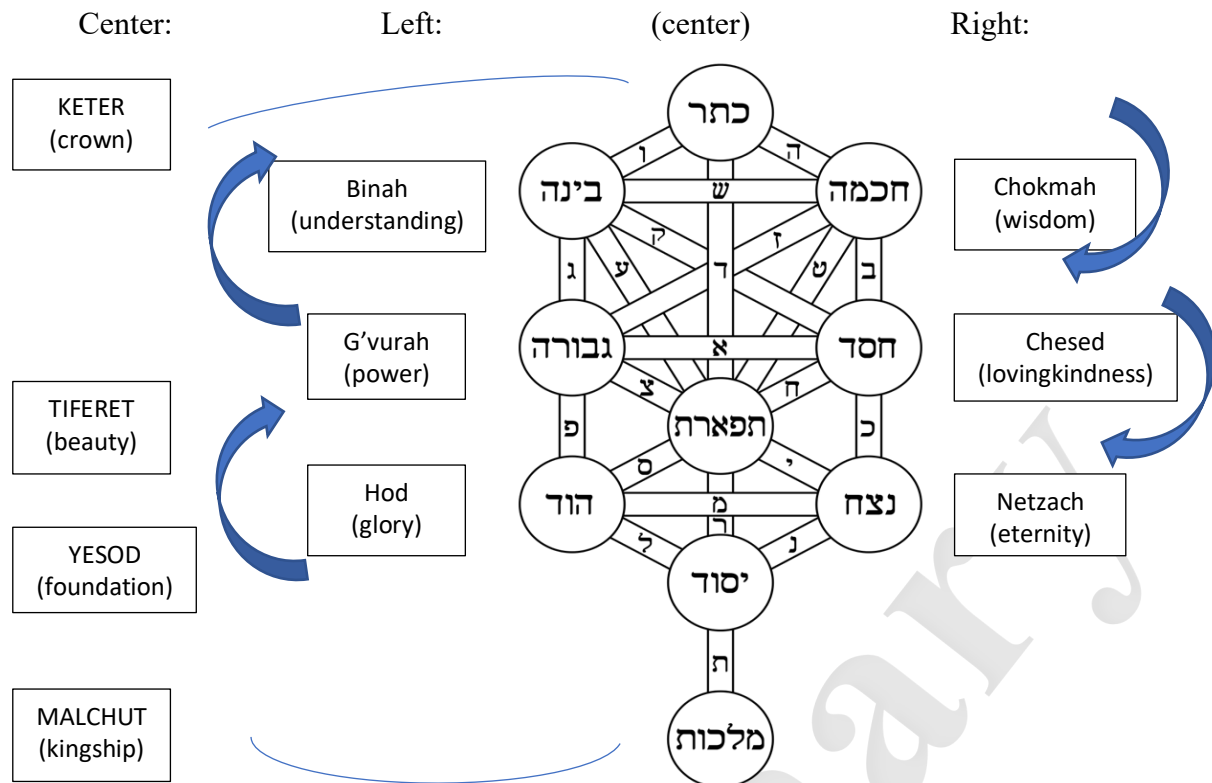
Center: Left: (center) Right:

KETER (crown)

Binah (understanding)

G’vurah (power)

TIFERET (beauty)

Hod (glory)

YESOD (foundation)

MALCHUT (kingship)

Chokmah (wisdom)

Chesed (lovingkindness)

Netzach (eternity)

כתר

ו ה

בינה ש חכמה

ק ז

ג ע ד ט ב

גבורה א חסד

צ ח

פ תפארת כ

ס י

הוד מ נצח

ר

ל נ

יסוד

ת

מלכות

ary